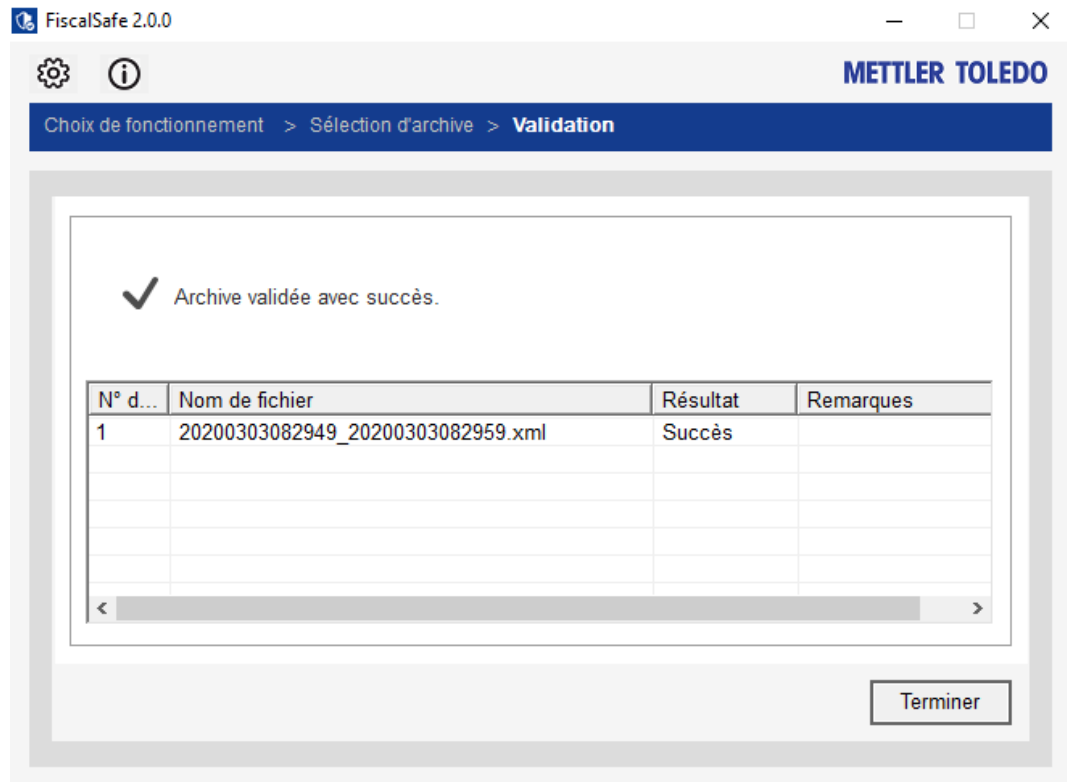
FiscalSafe 2.0.0

METTLER TOLEDO

Choix de fonctionnement > Sélection d'archive > Validation

Archive validée avec succès.

| N° d... | Nom de fichier | Résultat | Remarques |
|---|---|---|---|
| 1 | 20200303082949_20200303082959.xml | Succès | |

Terminer